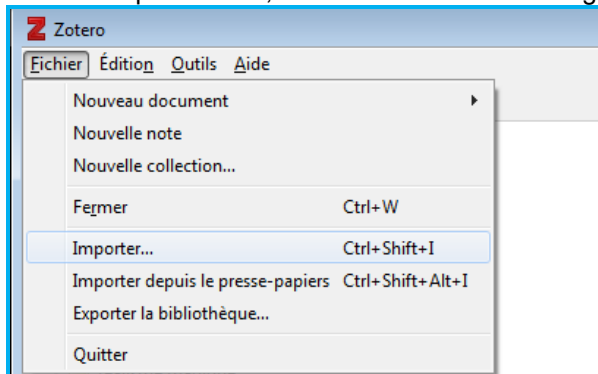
Zotero

Fichier Édition Outils Aide

Nouveau document
Nouvelle note
Nouvelle collection...

Fermer Ctrl+W

Importer... Ctrl+Shift+I
Importer depuis le presse-papiers Ctrl+Shift+Alt+I
Exporter la bibliothèque...

Quitter